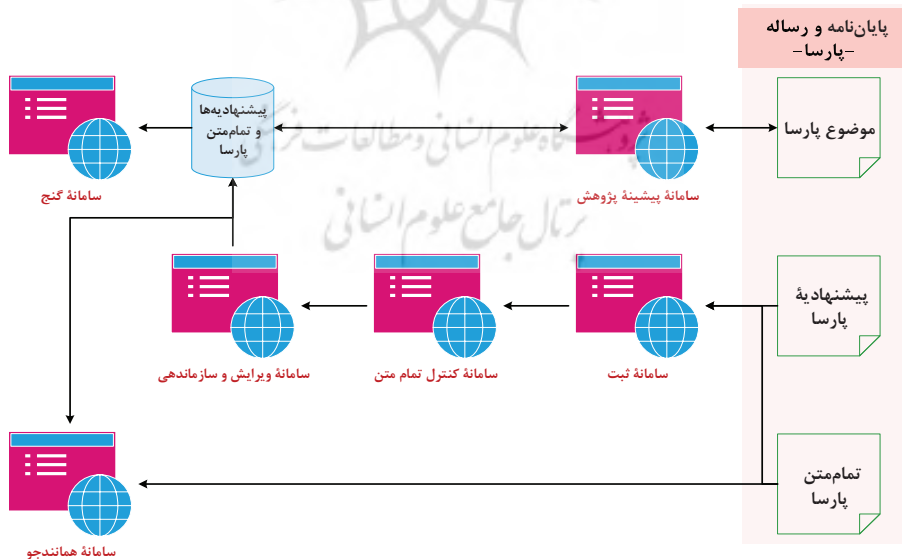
پایان‌نامه و رساله -پارسا-

موضوع پارسا

سامانهٔ پیشینهٔ پژوهش

پیشنهادیه‌ها و تمام‌متن پارسا

سامانهٔ گنج

پیشنهادیهٔ پارسا

سامانهٔ ثبت

سامانهٔ کنترل تمام متن

سامانهٔ ویرایش و سازماندهی

تمام‌متن پارسا

سامانهٔ همانندجو